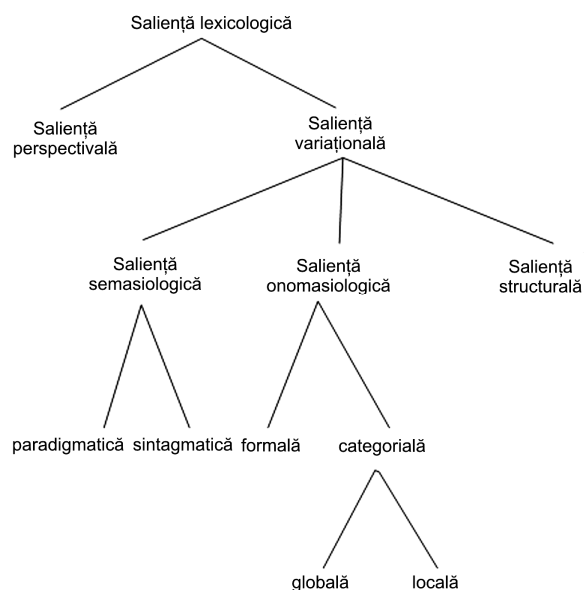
Salientă lexicologică

Salientă perspectivală

Salientă variațională

Salientă semasiologică

Salientă onomasiologică

Salientă structurală

paradigmatică

sintagmatică

formală

categorială

globală

locală